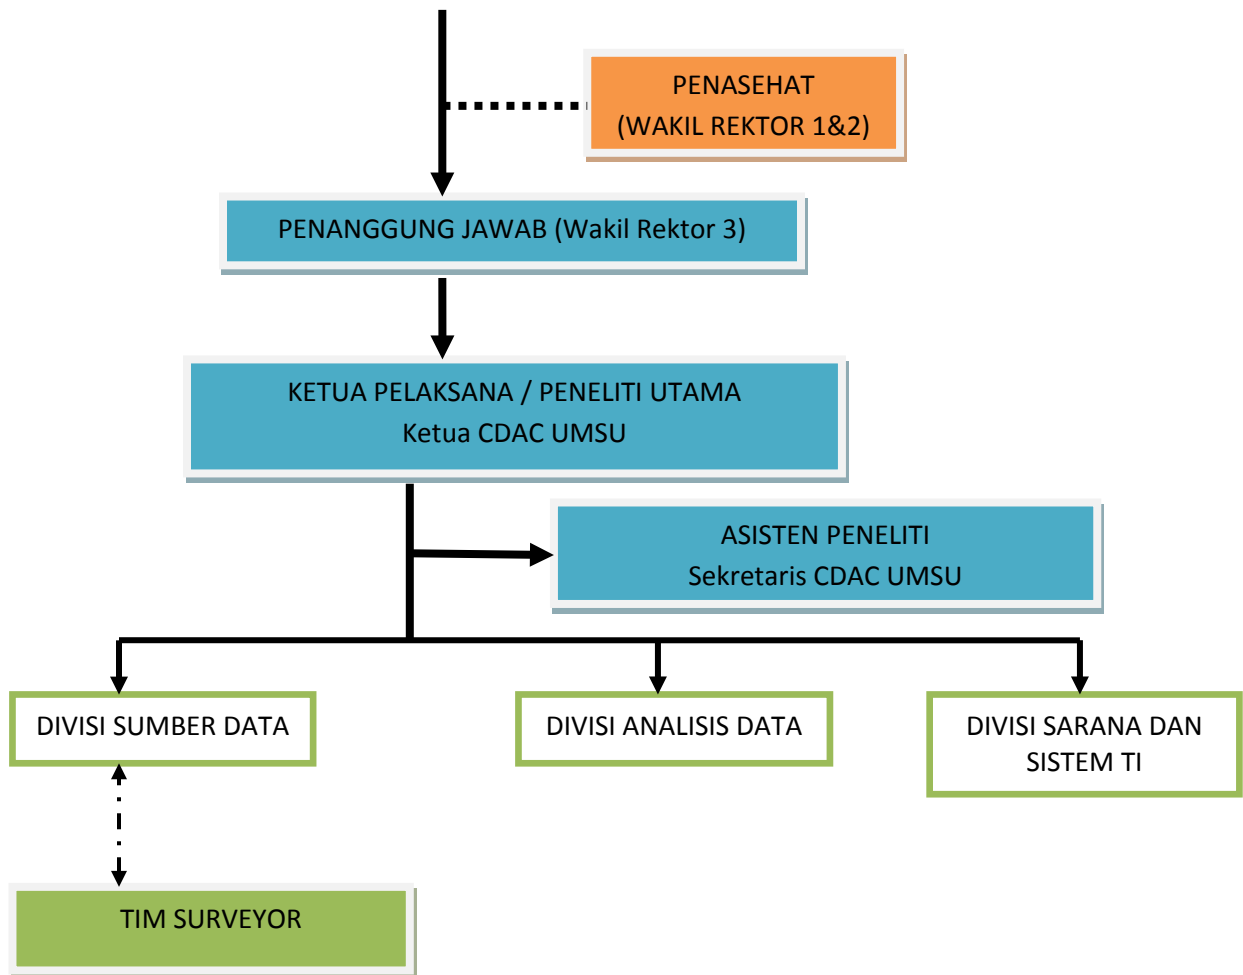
PENASEHAT
(WAKIL REKTOR 1&2)

PENANGGUNG JAWAB (Wakil Rektor 3)

KETUA PELAKSANA / PENELITI UTAMA
Ketua CDAC UMSU

ASISTEN PENELITI
Sekretaris CDAC UMSU

DIVISI SUMBER DATA

DIVISI ANALISIS DATA

DIVISI SARANA DAN SISTEM TI

TIM SURVEYOR